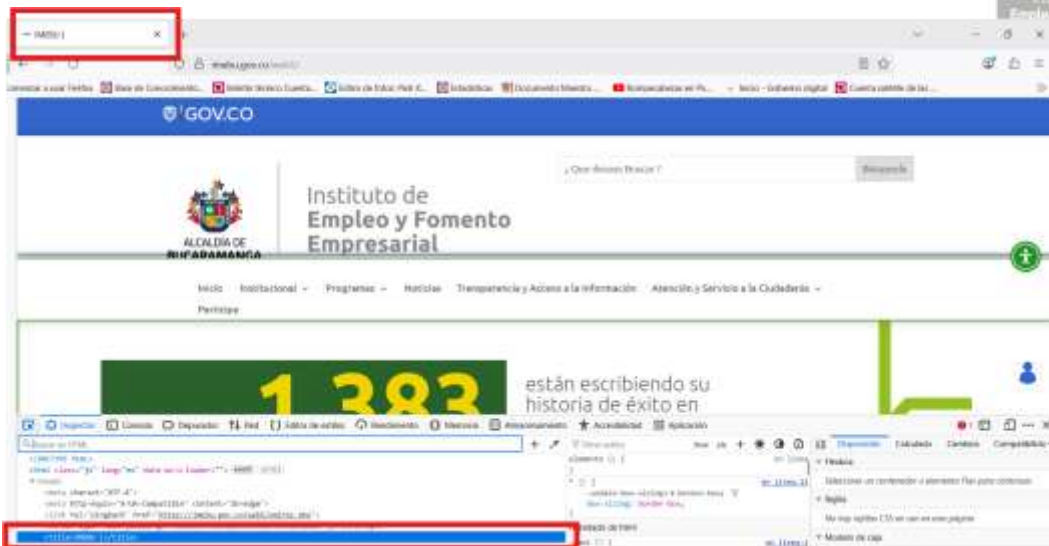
IMEBU |

imebu.gov.co

GOV.CO

¿Que deseas Buscar?

Busqueda

Instituto de
Empleo y Fomento
Empresarial

ALCALDÍA DE
BUCARAMANGA

Inicio Institucional Programas Noticias Transparencia y Acceso a la Información Atención y Servicio a la Ciudadanía Participa

1.383

están escribiendo su
historia de éxito en

Inspector Consola Depurador Red Editor de estilos Rendimiento Memoria Almacenamiento Accesibilidad Aplicación

Disposición Calculado Cambios Compatibilidad

<!DOCTYPE html>
<html class="js" lang="es" data-ws-loader="">
<head>
<meta charset="UTF-8">
<meta http-equiv="X-UA-Compatible" content="IE=edge">
<title>IMEBU |</title>

Flexbox
Seleccione un contenedor o elemento Flex para continuar.
Rejilla
No hay rejillas CSS en uso en esta página
Modelo de caja